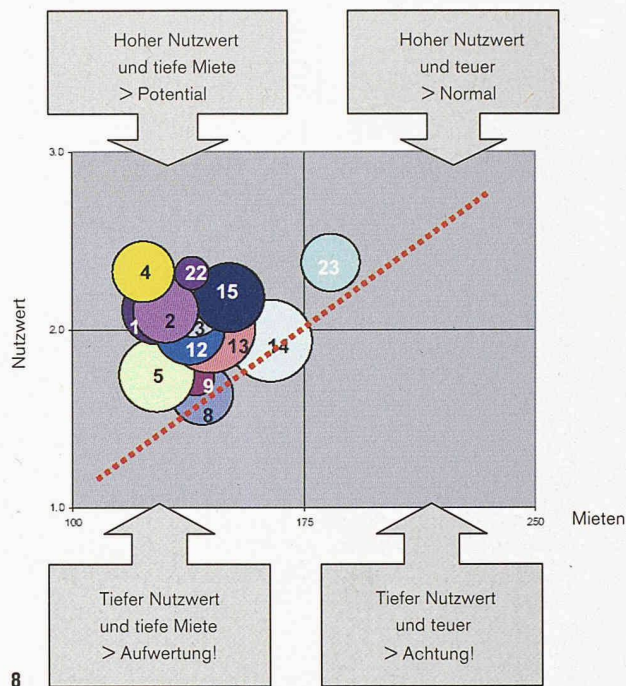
Hoher Nutzwert und tiefe Miete > Potential

Hoher Nutzwert und teuer > Normal

3.0

Nutzwert

2.0

1.0

4
22
15
23
1
2
3
12
13
14
5
9
8

100
175
250
Mieten

Tiefer Nutzwert und tiefe Miete > Aufwertung!

Tiefer Nutzwert und teuer > Achtung!

8